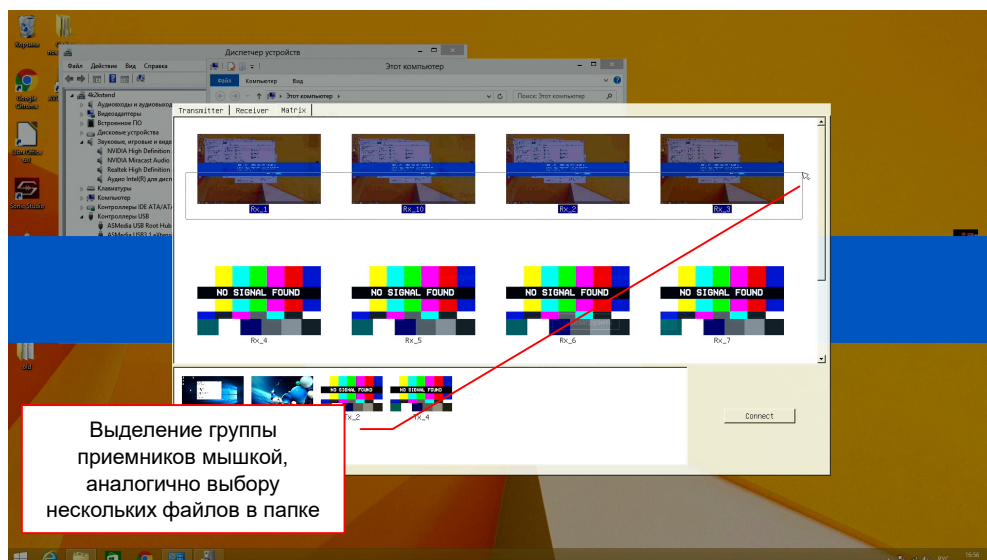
Корзина

Google Chrome

Sonic Studio

old

Диспетчер устройств

Файл Действие Вид Справка

4k2kstend
Аудиовходы и аудиовыходы
Видеоадаптеры
Встроенное ПО
Дисковые устройства
Звуковые, игровые и видео
NVIDIA High Definition
NVIDIA Miracast Audio
Realtek High Definition
Audio Intel(R) для дисп
Клавиатуры
Компьютер
Контроллеры IDE ATA/ATA
Контроллеры USB
ASMedia USB Root Hub
ASMedia USB3.1 eXtens

Этот компьютер

Файл Компьютер Вид

Этот компьютер

Поиск: Этот компьютер

Transmitter | Receiver | Matrix

Rx_1 Rx_10 Rx_2 Rx_3

NO SIGNAL FOUND NO SIGNAL FOUND NO SIGNAL FOUND NO SIGNAL FOUND

Rx_4 Rx_5 Rx_6 Rx_7

NO SIGNAL FOUND NO SIGNAL FOUND

Rx_2 Rx_4

Connect

Выделение группы приемников мышкой, аналогично выбору нескольких файлов в папке

15:56